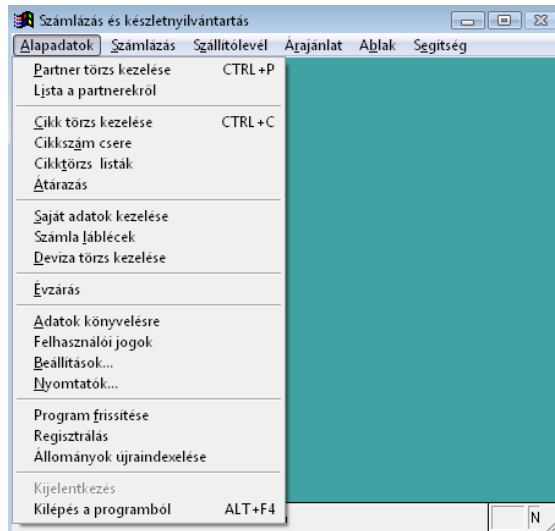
Számlázás és készletnyilvántartás

Alapadatok Számlázás Szállítólevél Árajánlat Ablak Segítség

Partner törzs kezelése CTRL+P
Lista a partnerekről

Cikk törzs kezelése CTRL+C
Cikkszám csere
Cikktörzs listák
Átárazás

Saját adatok kezelése
Számla láblécek
Deviza törzs kezelése

Évzárás

Adatok könyvelésre
Felhasználói jogok
Beállítások...
Nyomtatók...

Program frissítése
Regisztrálás
Állományok újraindexelése

Kijelentkezés
Kilépés a programból ALT+F4

N